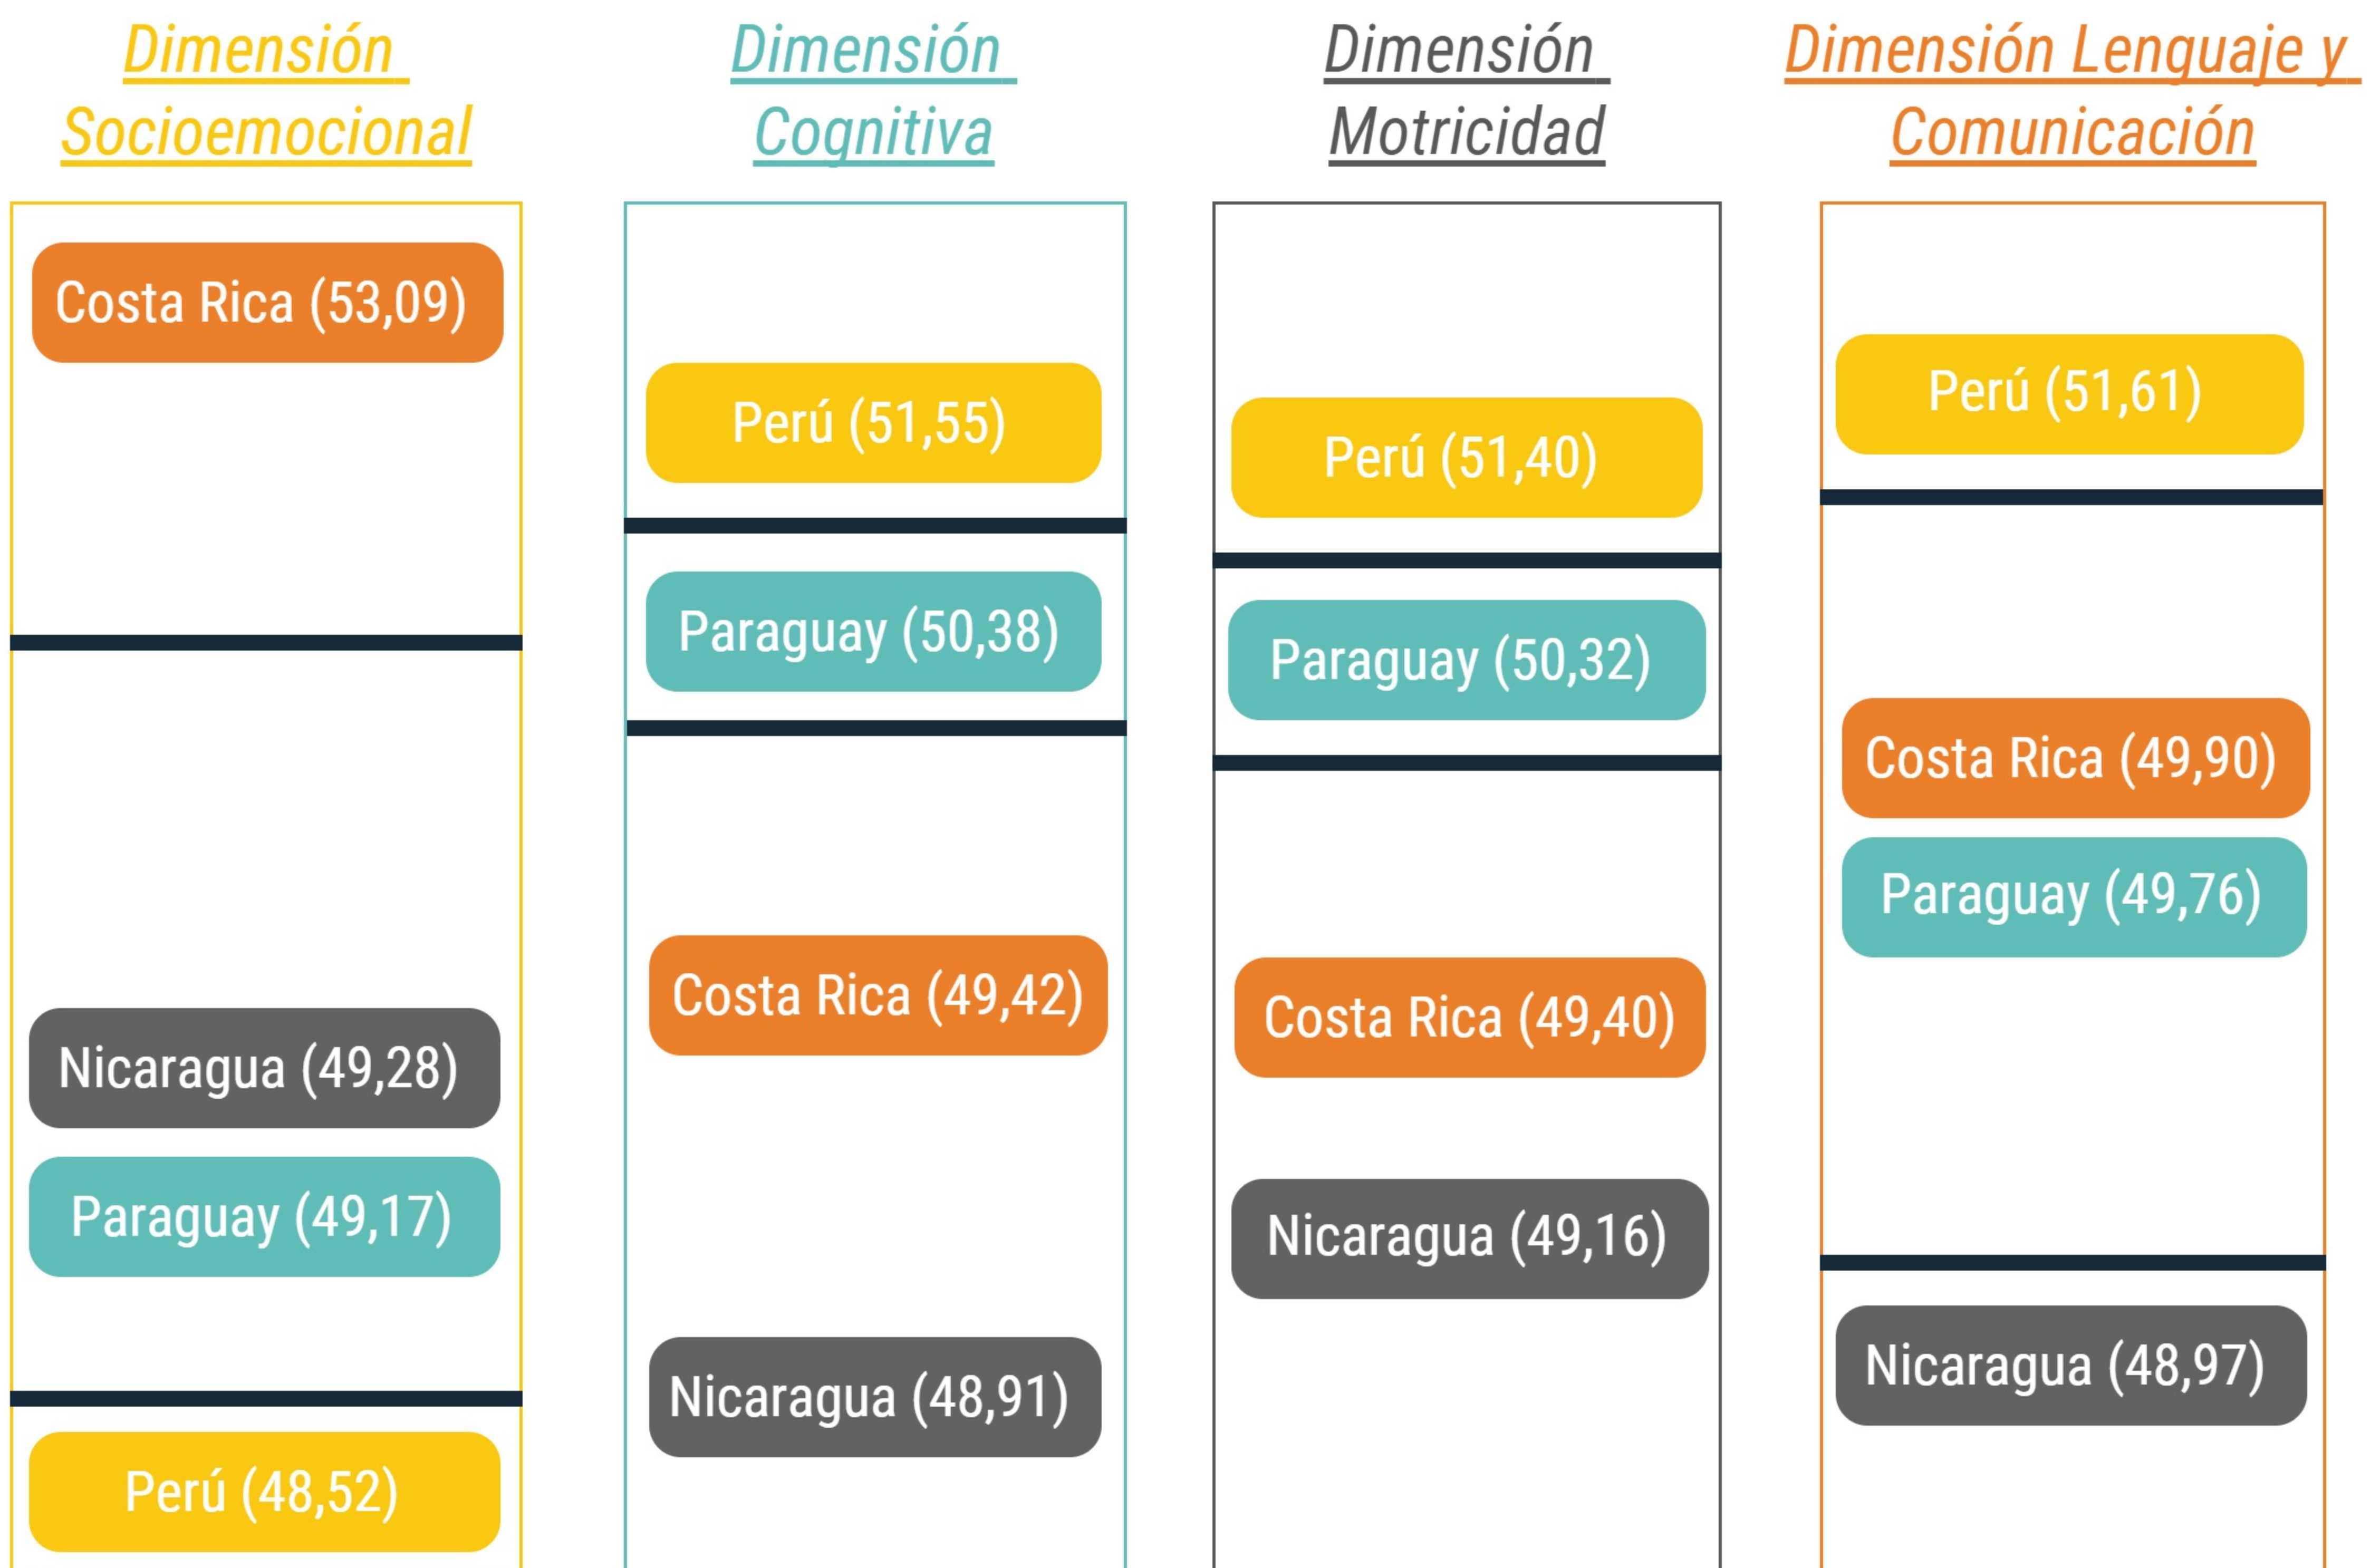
Dimensión Socioemocional

Costa Rica (53,09)

Nicaragua (49,28)

Paraguay (49,17)

Perú (48,52)

Dimensión Cognitiva

Perú (51,55)

Paraguay (50,38)

Costa Rica (49,42)

Nicaragua (48,91)

Dimensión Motricidad

Perú (51,40)

Paraguay (50,32)

Costa Rica (49,40)

Nicaragua (49,16)

Dimensión Lenguaje y Comunicación

Perú (51,61)

Costa Rica (49,90)

Paraguay (49,76)

Nicaragua (48,97)